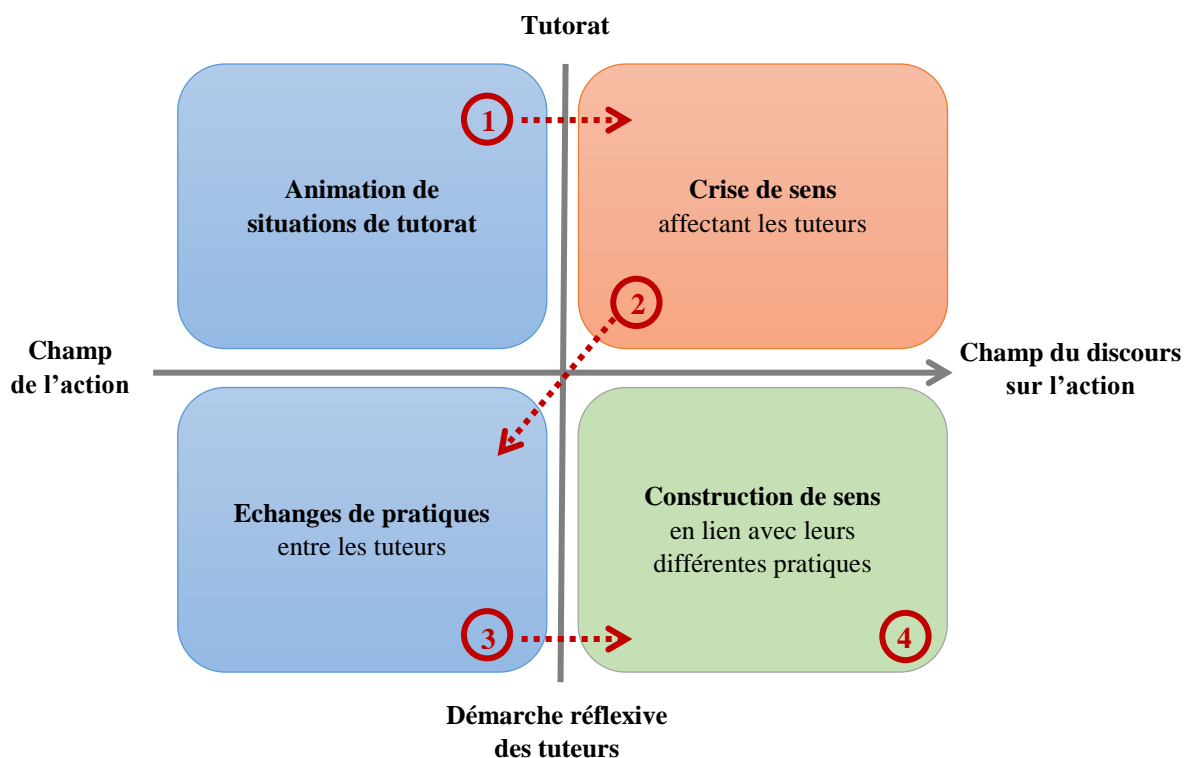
Tutorat

1

Animation de situations de tutorat

Crise de sens
affectant les tuteurs

2

Champ de l’action

Champ du discours sur l’action

Echanges de pratiques
entre les tuteurs

Construction de sens
en lien avec leurs différentes pratiques

3

4

Démarche réflexive des tuteurs